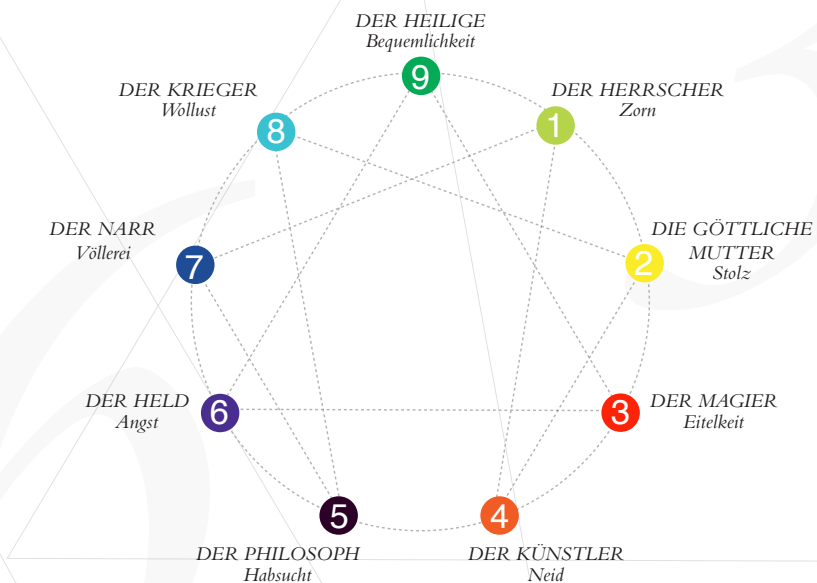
DER HEILIGE
Bequemlichkeit
9

DER KRIEGER
Wollust
8

DER HERRSCHER
Zorn
1

DER NARR
Völlerei
7

DIE GÖTTLICHE MUTTER
Stolz
2

DER HELD
Angst
6

DER MAGIER
Eitelkeit
3

5
DER PHILOSOPH
Habsucht

4
DER KÜNSTLER
Neid